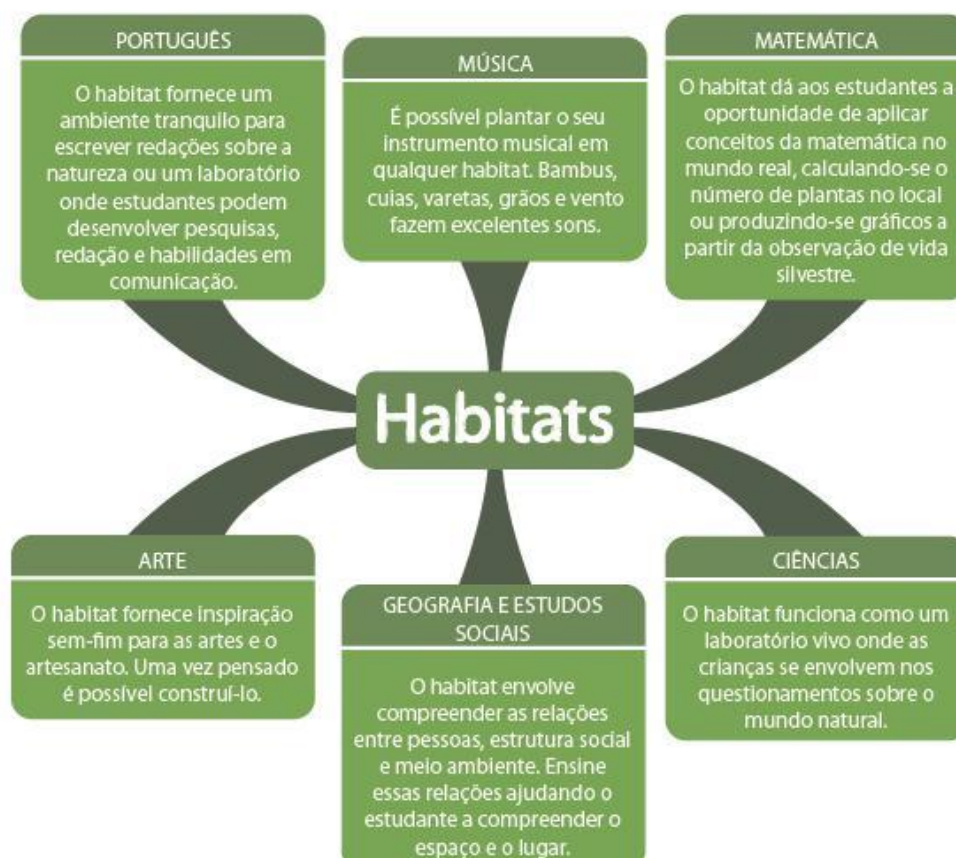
PORTUGUÊS

O habitat fornece um ambiente tranquilo para escrever redações sobre a natureza ou um laboratório onde estudantes podem desenvolver pesquisas, redação e habilidades em comunicação.

MÚSICA

É possível plantar o seu instrumento musical em qualquer habitat. Bambus, cuias, varetas, grãos e vento fazem excelentes sons.

MATEMÁTICA

O habitat dá aos estudantes a oportunidade de aplicar conceitos da matemática no mundo real, calculando-se o número de plantas no local ou produzindo-se gráficos a partir da observação de vida silvestre.

Habitats

ARTE

O habitat fornece inspiração sem-fim para as artes e o artesanato. Uma vez pensado é possível construí-lo.

GEOGRAFIA E ESTUDOS SOCIAIS

O habitat envolve compreender as relações entre pessoas, estrutura social e meio ambiente. Ensine essas relações ajudando o estudante a compreender o espaço e o lugar.

CIÊNCIAS

O habitat funciona como um laboratório vivo onde as crianças se envolvem nos questionamentos sobre o mundo natural.